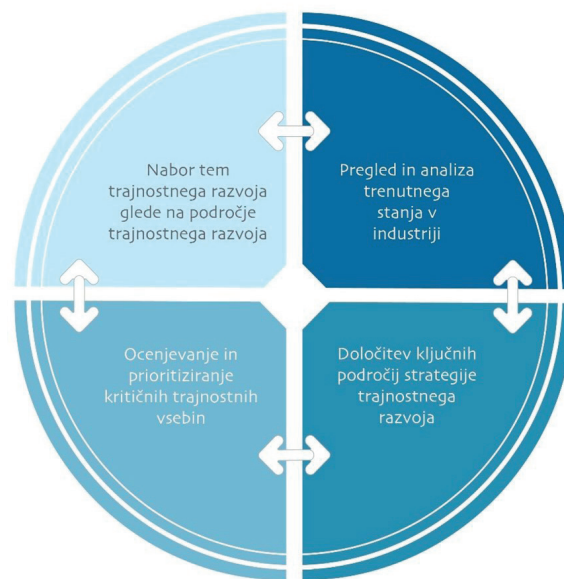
Nabor tem trajnostnega razvoja glede na področje trajnostnega razvoja

Pregled in analiza trenutnega stanja v industriji

Določitev ključnih področij strategije trajnostnega razvoja

Ocenjevanje in prioritiziranje kritičnih trajnostnih vsebin